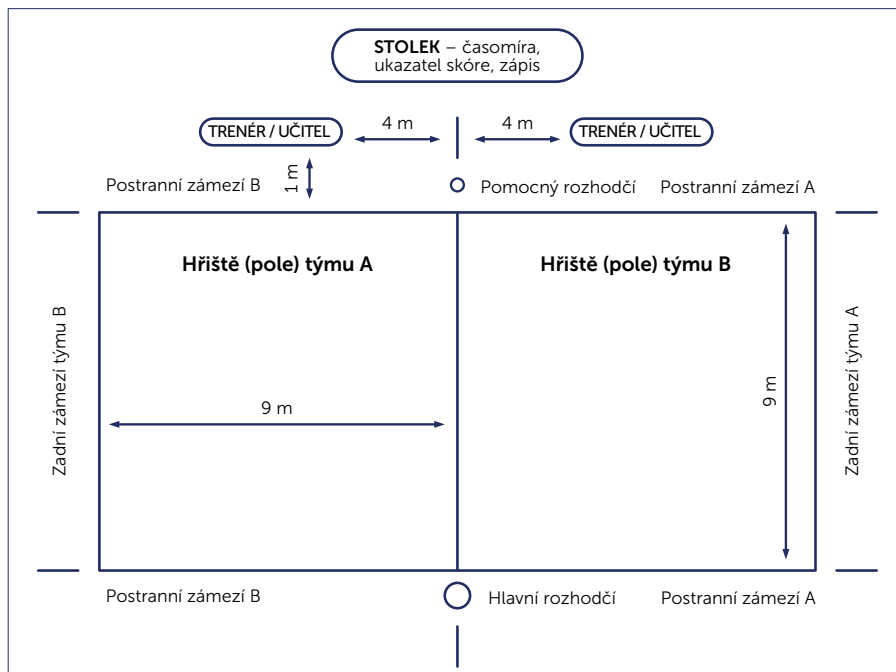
STOLEK – časomíra, ukazatel skóre, zápis

TRENÉR / UČITEL
4 m
4 m
TRENÉR / UČITEL

1 m
Postranní zámezí B
Pomocný rozhodčí
Postranní zámezí A

Zadní zámezí týmu B
Hřiště (pole) týmu A
Hřiště (pole) týmu B
Zadní zámezí týmu A

9 m
9 m

Postranní zámezí B
Hlavní rozhodčí
Postranní zámezí A